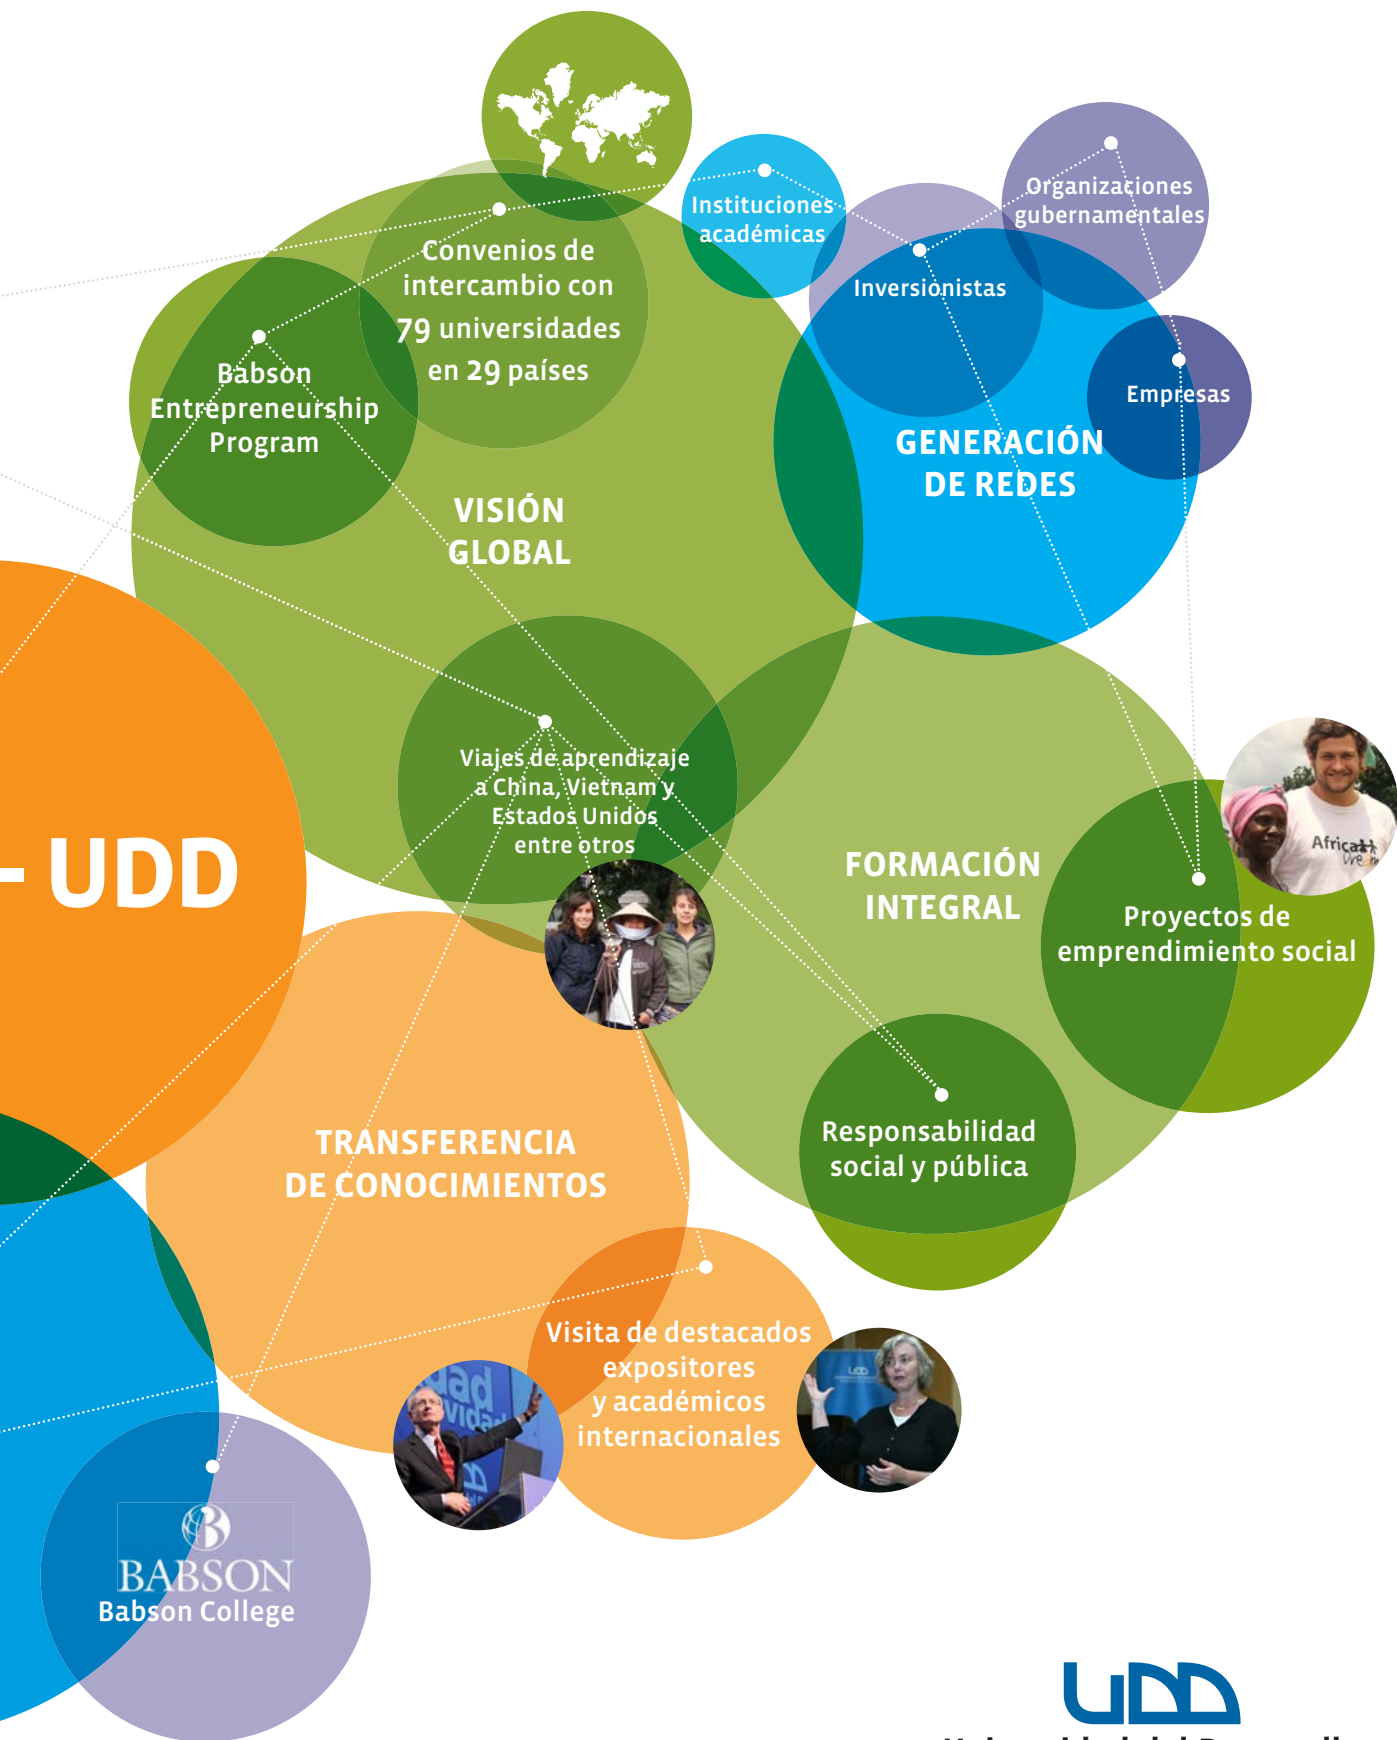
Instituciones académicas

Organizaciones gubernamentales

Convenios de intercambio con 79 universidades en 29 países

Inversionistas

Babson Entrepreneurship Program

Empresas

GENERACIÓN DE REDES

VISIÓN GLOBAL

- UDD

Viajes de aprendizaje a China, Vietnam y Estados Unidos entre otros

FORMACIÓN INTEGRAL

Proyectos de emprendimiento social

Responsabilidad social y pública

TRANSFERENCIA DE CONOCIMIENTOS

Visita de destacados expositores y académicos internacionales

BABSON
Babson College

UDD
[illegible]